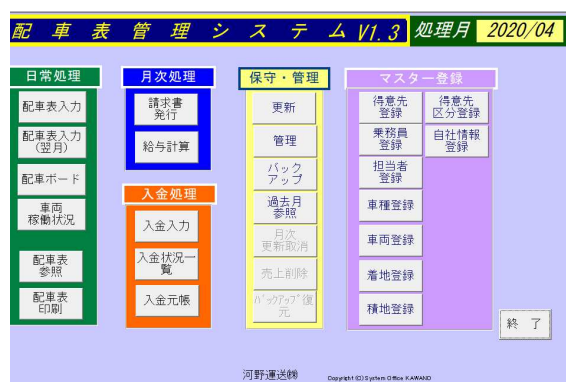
配車表管理システム V1.3 処理月 2020/04

日常処理
配車表入力
配車表入力（翌月）
配車ボード
車両稼働状況
配車表参照
配車表印刷

月次処理
請求書発行
給与計算

入金処理
入金入力
入金状況一覧
入金元帳

保守・管理
更新
管理
バックアップ
過去月参照
月次更新取消
売上削除
ﾊﾞｯｸｱｯﾌﾟ復元

マスター登録
得意先登録
得意先区分登録
乗務員登録
自社情報登録
担当者登録
車種登録
車両登録
着地登録
積地登録

終了

河野運送㈱
Copyright (C) System Office KAWANO